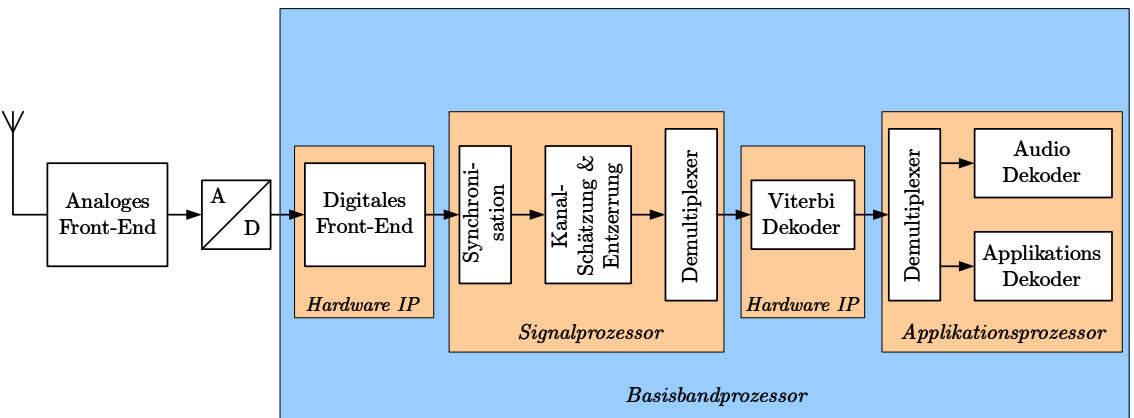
Analoges Front-End

A

D

Digitales Front-End

Hardware IP

Synchronisation

Kanal-Schätzung & Entzerrung

Demultiplexer

Signalprozessor

Viterbi Dekoder

Hardware IP

Demultiplexer

Audio Dekoder

Applikations Dekoder

Applikationsprozessor

Basisbandprozessor